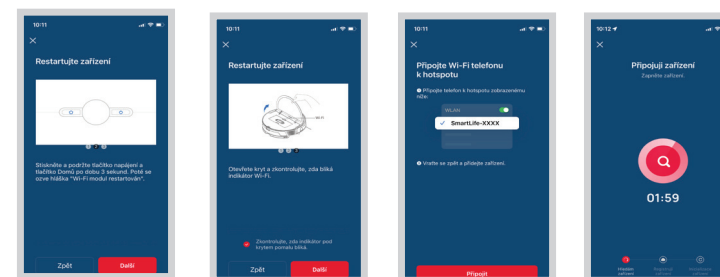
10:11

Restartujte zařízení

Stiskněte a podržte tlačítko napájení a tlačítko Domů po dobu 3 sekund. Poté se ozve hláška "Wi-Fi modul restartován".

Zpět
Další

10:11

Restartujte zařízení

Wi-Fi

Otevřete kryt a zkontrolujte, zda bliká indikátor Wi-Fi.

Zkontrolujte, zda indikátor pod krytem pomalu bliká.

Zpět
Další

10:11

Připojte Wi-Fi telefonu k hotspotu

❶ Připojte telefon k hotspotu zobrazenému níže:

WLAN
✓ SmartLife-XXXX

❷ Vraťte se zpět a přidejte zařízení.

Připojit

10:12

Připojuji zařízení
Zapněte zařízení.

01:59

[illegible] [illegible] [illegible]